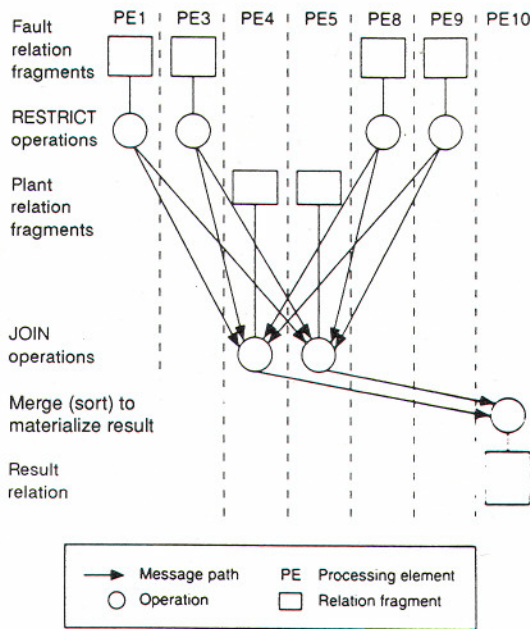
PE1
PE3
PE4
PE5
PE8
PE9
PE10

Fault relation fragments

RESTRICT operations

Plant relation fragments

JOIN operations

Merge (sort) to materialize result

Result relation

Message path
Operation
PE Processing element
Relation fragment